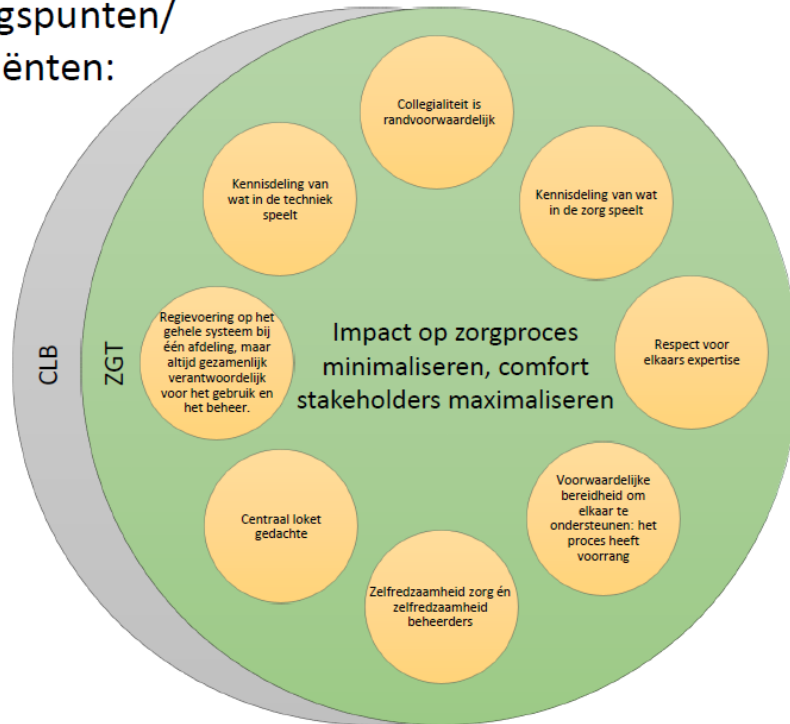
gspunten/
ënten:

Collegialiteit is randvoorwaardelijk

Kennisdeling van wat in de zorg speelt

Respect voor elkaars expertise

Voorwaardelijke bereidheid om elkaar te ondersteunen: het proces heeft voorrang

Zelfredzaamheid zorg én zelfredzaamheid beheerders

Centraal loket gedachte

Regievoering op het gehele systeem bij één afdeling, maar altijd gezamenlijk verantwoordelijk voor het gebruik en het beheer.

Kennisdeling van wat in de techniek speelt

Impact op zorgproces minimaliseren, comfort stakeholders maximaliseren

ZGT

CLB